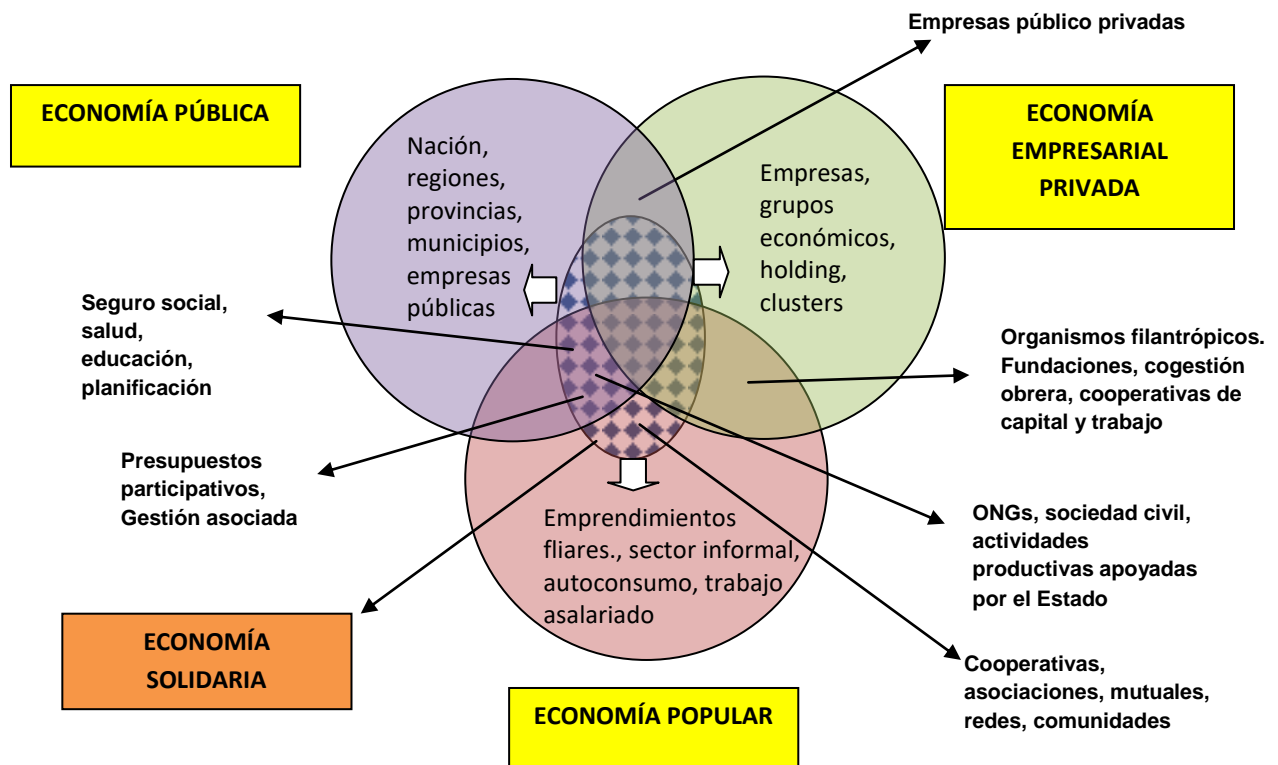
Empresas público privadas

ECONOMÍA PÚBLICA

ECONOMÍA EMPRESARIAL PRIVADA

Nación, regiones, provincias, municipios, empresas públicas

Empresas, grupos económicos, holding, clusters

Seguro social, salud, educación, planificación

Organismos filantrópicos. Fundaciones, cogestión obrera, cooperativas de capital y trabajo

Presupuestos participativos, Gestión asociada

Emprendimientos fliares., sector informal, autoconsumo, trabajo asalariado

ONGs, sociedad civil, actividades productivas apoyadas por el Estado

ECONOMÍA SOLIDARIA

Cooperativas, asociaciones, mutuales, redes, comunidades

ECONOMÍA POPULAR